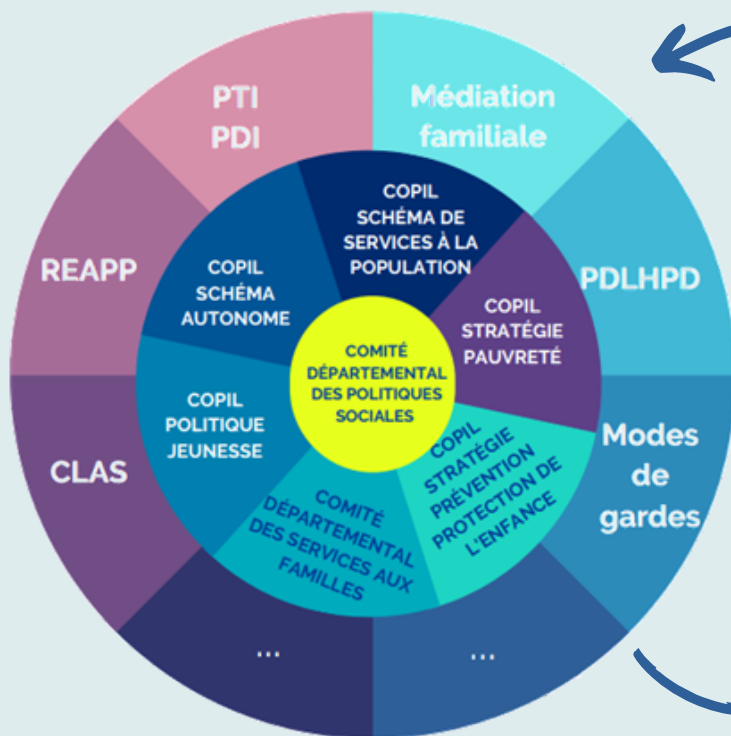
PTI
PDI

Médiation familiale

PDLHPD

Modes de gardes

...

...

CLAS

REAPP

COPIL SCHÉMA DE SERVICES À LA POPULATION

COPIL STRATÉGIE PAUVRETÉ

COPIL STRATÉGIE PRÉVENTION PROTECTION DE L'ENFANCE

COMITÉ DÉPARTEMENTAL DES SERVICES AUX FAMILLES

COPIL POLITIQUE JEUNESSE

COPIL SCHÉMA AUTONOME

COMITÉ DÉPARTEMENTAL DES POLITIQUES SOCIALES